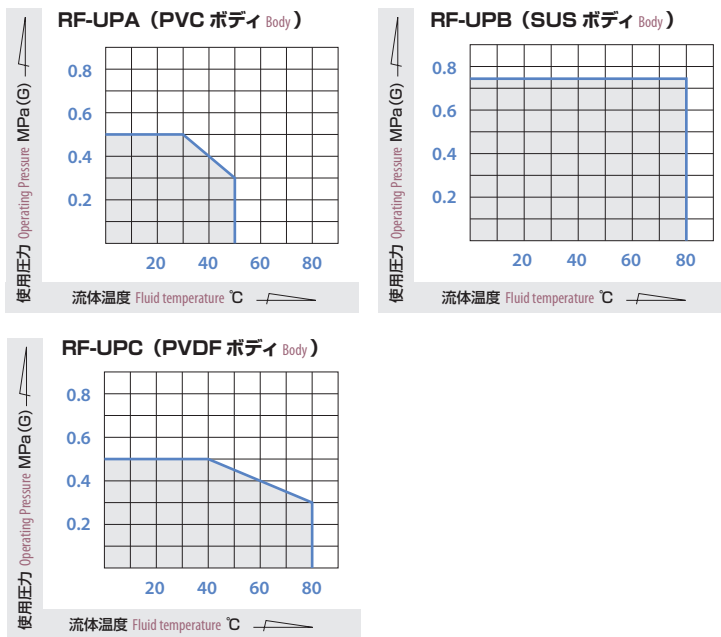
RF-UPA（PVC ボディ Body）

使用圧力 Operating Pressure MPa(G)

0.8
0.6
0.4
0.2

20 40 60 80

流体温度 Fluid temperature ℃

RF-UPB（SUS ボディ Body）

使用圧力 Operating Pressure MPa(G)

0.8
0.6
0.4
0.2

20 40 60 80

流体温度 Fluid temperature ℃

RF-UPC（PVDF ボディ Body）

使用圧力 Operating Pressure MPa(G)

0.8
0.6
0.4
0.2

20 40 60 80

流体温度 Fluid temperature ℃